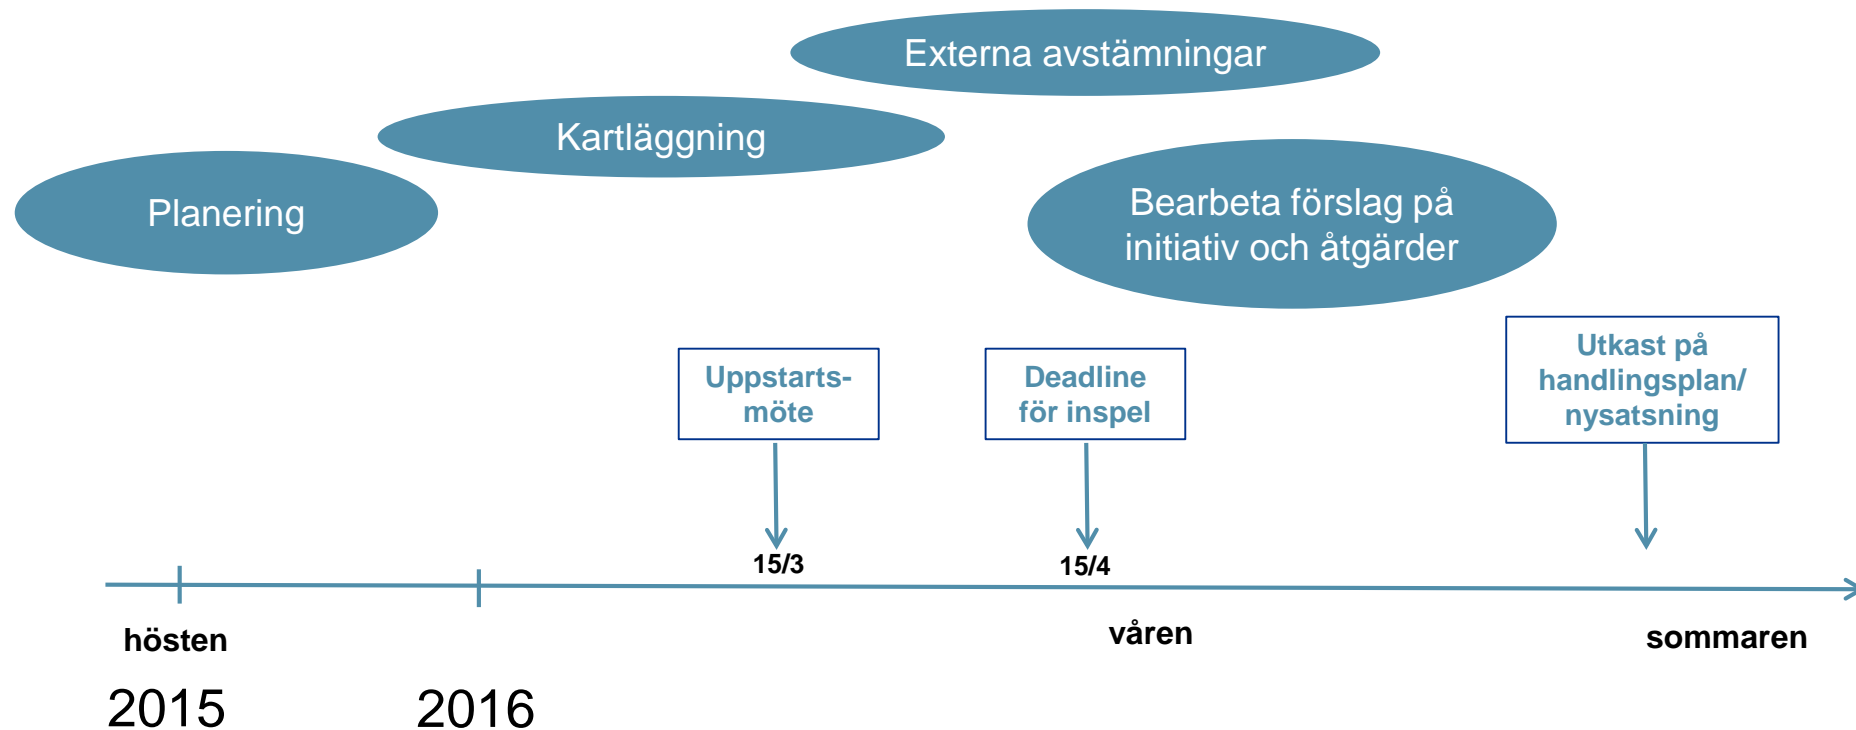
Externa avstämningar

Kartläggning

Planering

Bearbeta förslag på initiativ och åtgärder

Uppstarts-möte

Deadline för inspel

Utkast på handlingsplan/ nysatsning

15/3

15/4

hösten

våren

sommaren

2015

2016